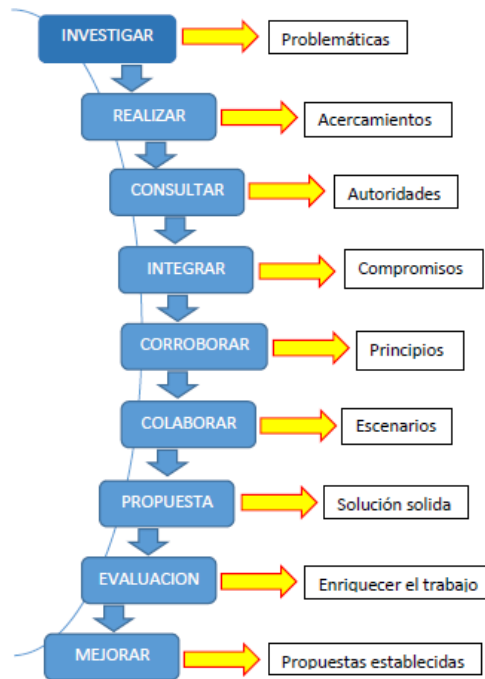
INVESTIGAR
Problemáticas

REALIZAR
Acercamientos

CONSULTAR
Autoridades

INTEGRAR
Compromisos

CORROBORAR
Principios

COLABORAR
Escenarios

PROPUESTA
Solución solida

EVALUACION
Enriquecer el trabajo

MEJORAR
Propuestas establecidas